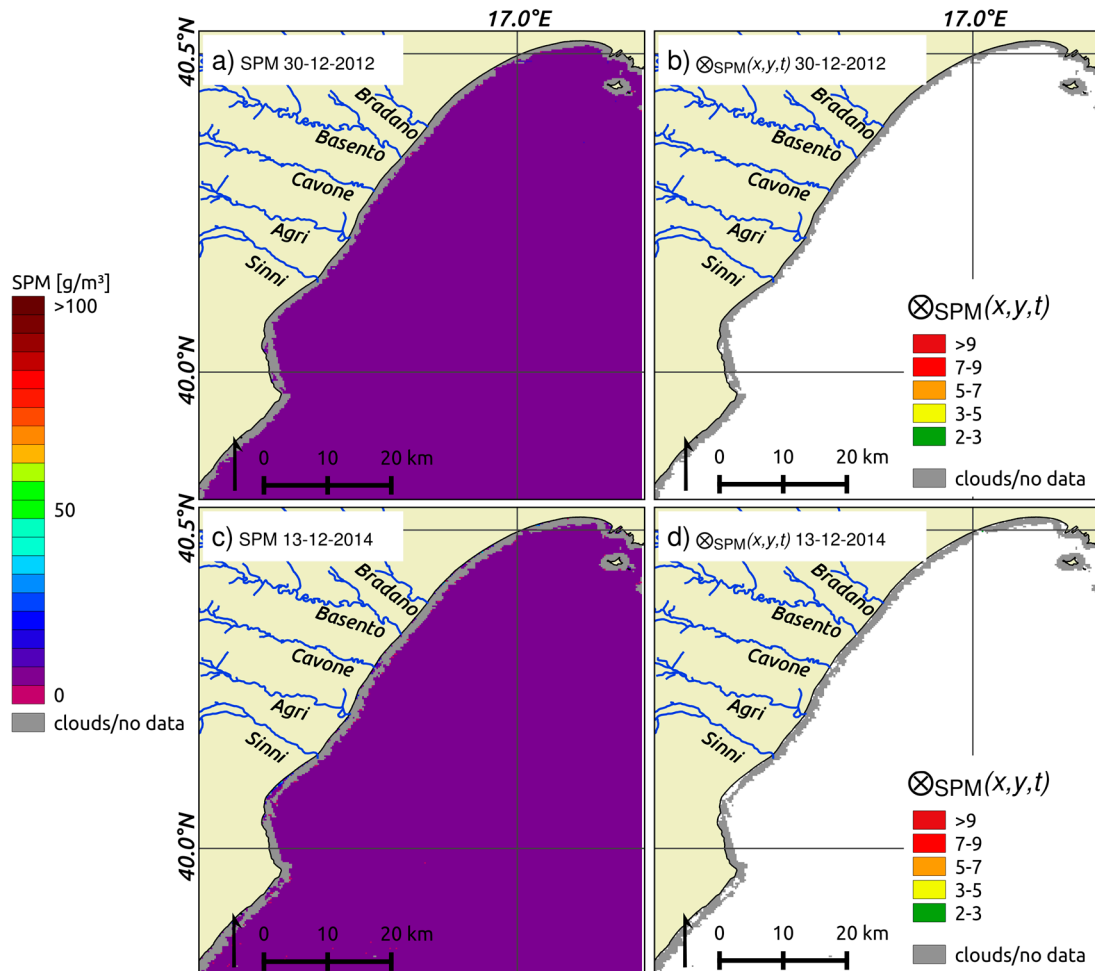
17.0°E

17.0°E

40.5°N

a) SPM 30-12-2012

Bradano
Basento
Cavone
Agri
Sinni

40.0°N

0 10 20 km

b) $\otimes_{SPM(x,y,t)}$ 30-12-2012

Bradano
Basento
Cavone
Agri
Sinni

$\otimes_{SPM}(x,y,t)$
>9
7-9
5-7
3-5
2-3

0 10 20 km

clouds/no data

SPM [g/m³]
>100
50
0
clouds/no data

40.5°N

c) SPM 13-12-2014

Bradano
Basento
Cavone
Agri
Sinni

40.0°N

0 10 20 km

d) $\otimes_{SPM(x,y,t)}$ 13-12-2014

Bradano
Basento
Cavone
Agri
Sinni

$\otimes_{SPM}(x,y,t)$
>9
7-9
5-7
3-5
2-3

0 10 20 km

clouds/no data